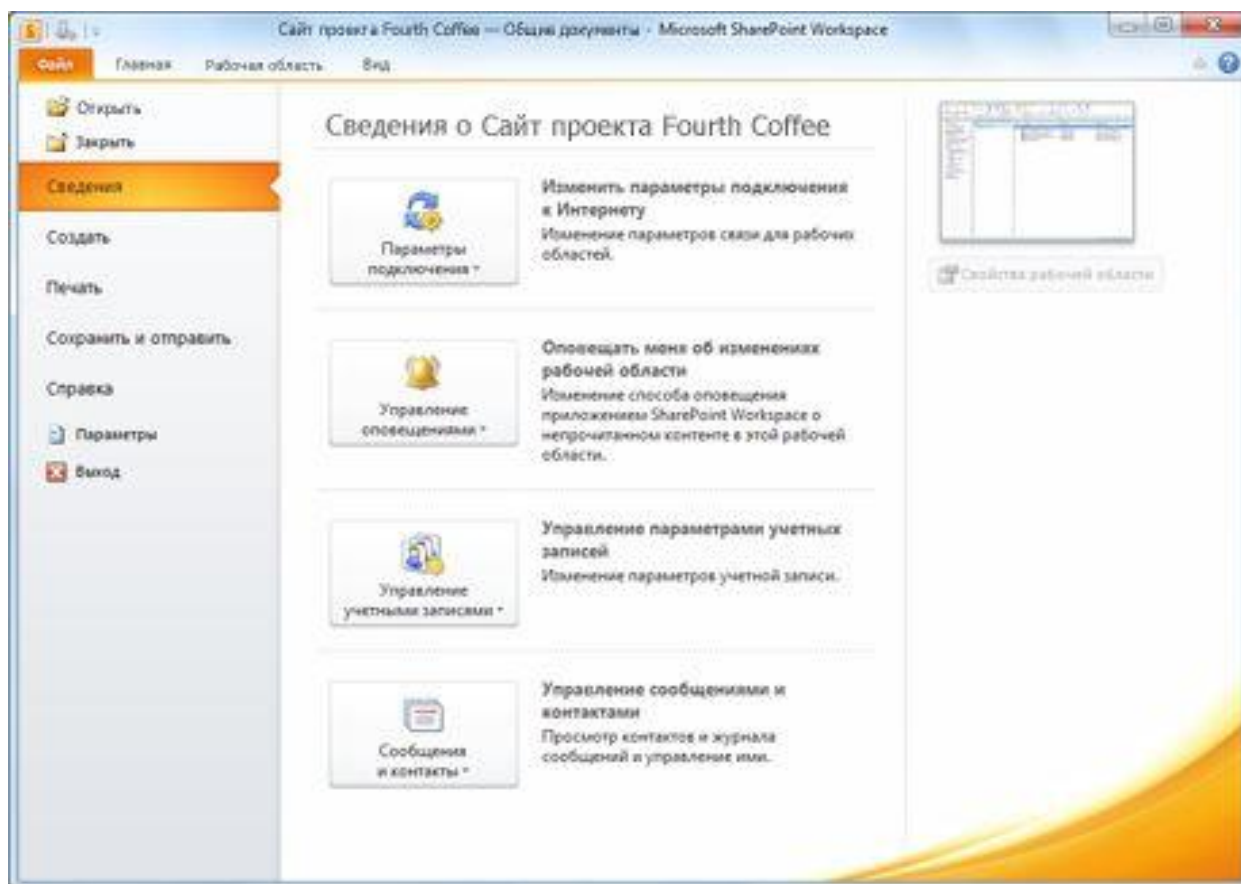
Сайт проекта Fourth Coffee — Общие документы - Microsoft SharePoint Workspace

Файл Главная Рабочая область Вид

Открыть
Закрыть
Сведения
Создать
Печать
Сохранить и отправить
Справка
Параметры
Выход

Сведения о Сайт проекта Fourth Coffee

Параметры подключения ▾

Изменить параметры подключения к Интернету
Изменение параметров связи для рабочих областей.

Управление оповещениями ▾

Оповещать меня об изменениях рабочей области
Изменение способа оповещения приложением SharePoint Workspace о непрочитанном контенте в этой рабочей области.

Управление учетными записями ▾

Управление параметрами учетных записей
Изменение параметров учетной записи.

Сообщения и контакты ▾

Управление сообщениями и контактами
Просмотр контактов и журнала сообщений и управление ими.

Свойства рабочей области